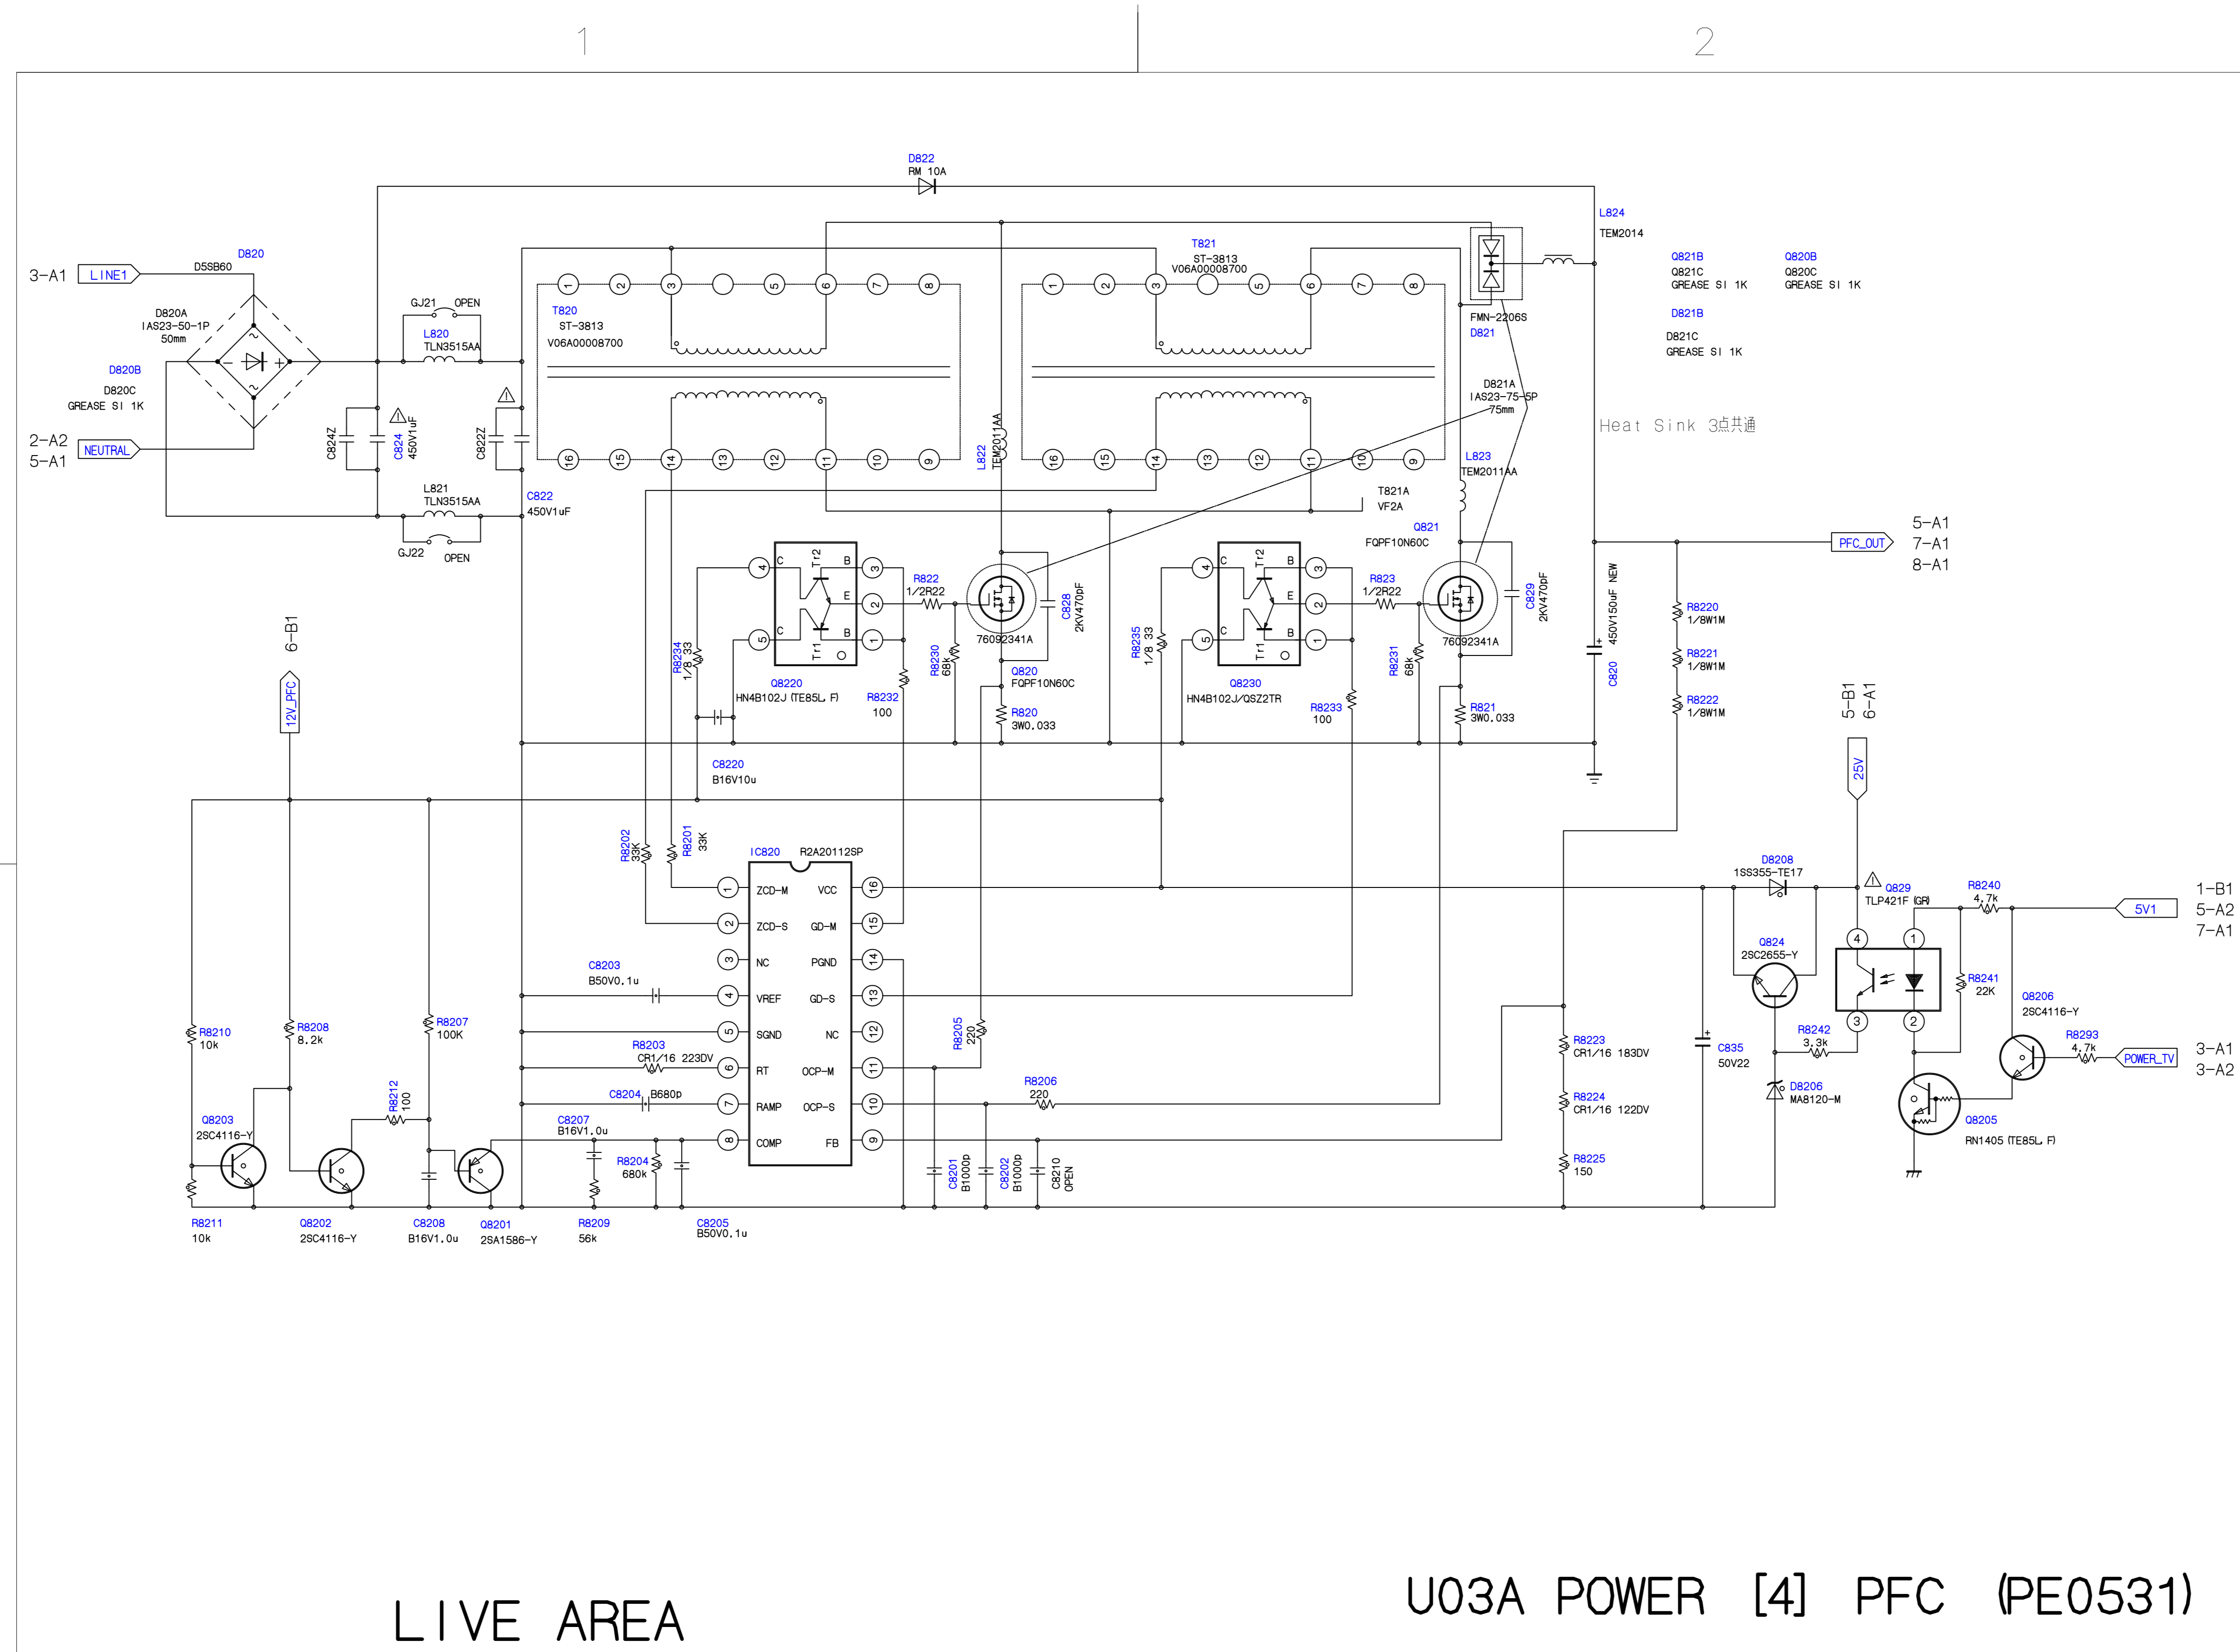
1

2

D822
RM 10A

L824
TEM2014

D820
D5SB60

3-A1 LINE1

D820A
IAS23-50-1P
50mm

D820B
D820C
GREASE SI 1K

2-A2
5-A1 NEUTRAL

GJ21 OPEN
L820
TLN3515AA

C824Z
C824
450V1uF
C822Z

L821
TLN3515AA
GJ22 OPEN

C822
450V1uF

T820
ST-3813
V06A00008700

T821
ST-3813
V06A00008700

L822
TEM2011AA

FMN-2206S
D821

Q821B
Q821C
GREASE SI 1K

Q820B
Q820C
GREASE SI 1K

D821B
D821C
GREASE SI 1K

D821A
IAS23-75-5P
75mm

Heat Sink 3点共通

L823
TEM2011AA

T821A
VF2A

Q821
FQPF10N60C

PFC_OUT
5-A1
7-A1
8-A1

6-B1
12V_PFC

Tr2 C B E C B Tr1
R822
1/2R22
76092341A
C828
2KV470pF
R8234
1/8 33
R8230
68K
Q820
FQPF10N60C
Q8220
HN4B102J (TE85L F)
R8232
100
R820
3W0.033
C8220
B16V10u

R8235
1/8 33
R823
1/2R22
76092341A
C829
2KV470pF
R8231
68k
Q8230
HN4B102J/QSZ2TR
R8233
100
R821
3W0.033

C820
450V150uF NEW
R8220
1/8W1M
R8221
1/8W1M
R8222
1/8W1M

5-B1
6-A1
25V

R8202
33K
R8201
33K
IC820 R2A20112SP
ZCD-M VCC
ZCD-S GD-M
NC PGND
VREF GD-S
SGND NC
RT OCP-M
RAMP OCP-S
COMP FB

C8203
B50V0.1u
R8203
CR1/16 223DV
C8204 B680p
C8207
B16V1.0u
R8204
680k
R8205
220
R8206
220
C8201
B1000p
C8202
B1000p
C8210
OPEN

R8210
10k
R8208
8.2k
R8207
100K
R8212
100
Q8203
2SC4116-Y
R8211
10k
Q8202
2SC4116-Y
C8208
B16V1.0u
Q8201
2SA1586-Y
R8209
56k
C8205
B50V0.1u

R8223
CR1/16 183DV
R8224
CR1/16 122DV
R8225
150
C835
50V22

D8208
1SS355-TE17
Q824
2SC2655-Y
R8242
3.3k
D8206
MA8120-M
Q829
TLP421F (GR)
R8240
4.7k
R8241
22K
5V1
1-B1
5-A2
7-A1
Q8206
2SC4116-Y
R8293
4.7k
POWER_TV
3-A1
3-A2
Q8205
RN1405 (TE85L F)

LIVE AREA

U03A POWER [4] PFC (PE0531)